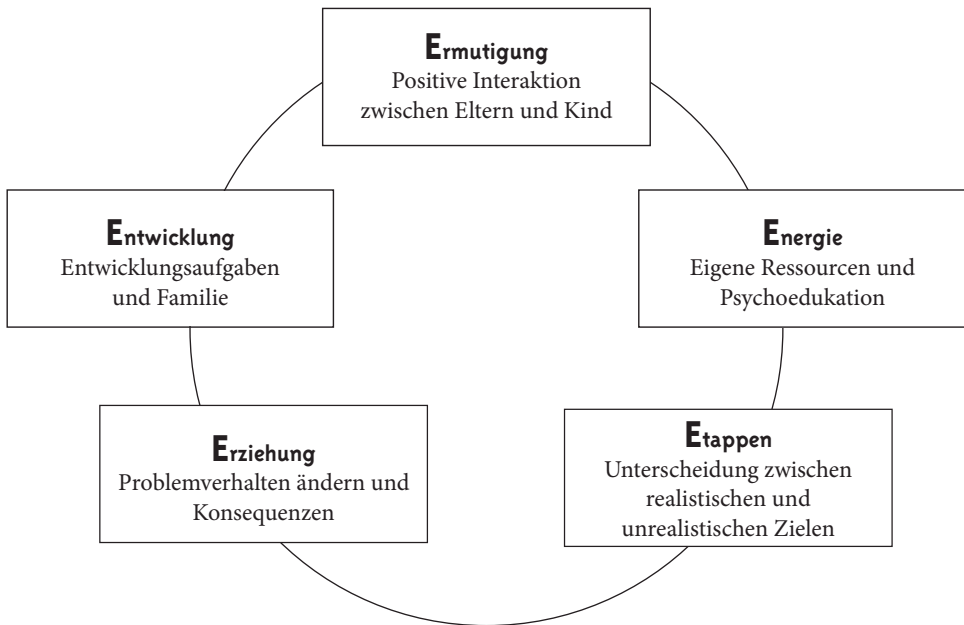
Ermutigung
Positive Interaktion zwischen Eltern und Kind

Energie
Eigene Ressourcen und Psychoedukation

Etappen
Unterscheidung zwischen realistischen und unrealistischen Zielen

Erziehung
Problemverhalten ändern und Konsequenzen

Entwicklung
Entwicklungsaufgaben und Familie